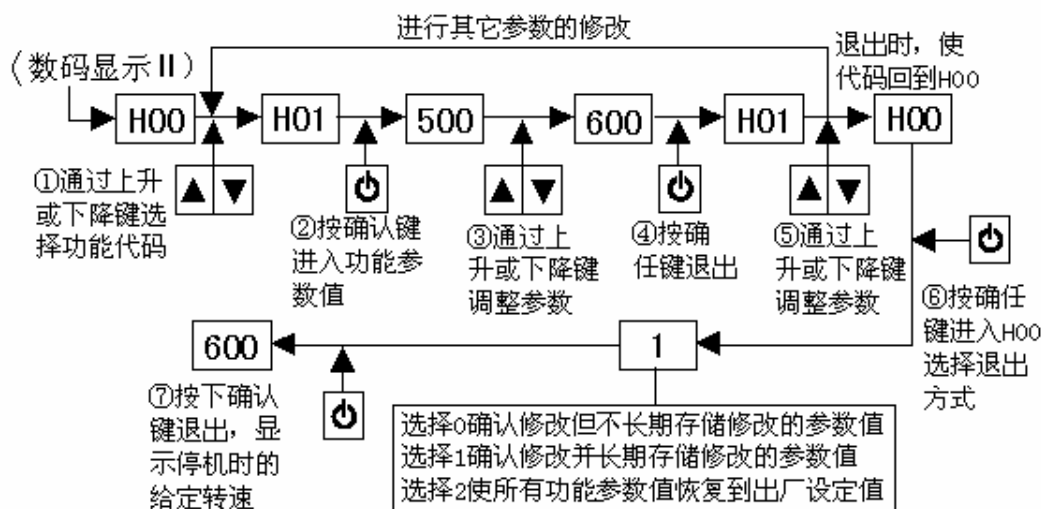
进行其它参数的修改

（数码显示Ⅱ）

H00

H01

500

600

H01

退出时，使代码回到H00

H00

①通过上升或下降键选择功能代码

②按确认键进入功能参数值

③通过上升或下降键调整参数

④按确任键退出

⑤通过上升或下降键调整参数

⑥按确任键进入H00选择退出方式

600

1

⑦按下确认键退出，显示停机时的给定转速

选择0确认修改但不长期存储修改的参数值
选择1确认修改并长期存储修改的参数值
选择2使所有功能参数值恢复到出厂设定值